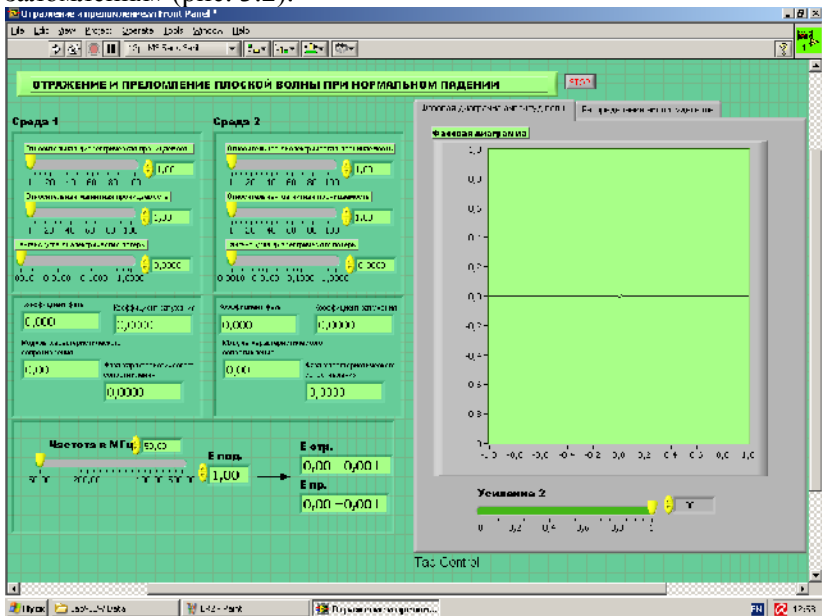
Отражение и преломление.vi Front Panel *

File Edit View Project Operate Tools Window Help

ОТРАЖЕНИЕ И ПРЕЛОМЛЕНИЕ ПЛОСКОЙ ВОЛНЫ ПРИ НОРМАЛЬНОМ ПАДЕНИИ

STOP

Среда 1

Относительная диэлектрическая проницаемость

1,00

Относительная магнитная проницаемость

1,00

Тангенс угла диэлектрических потерь

0,0000

Коэффициент фаз

0,000

Коэффициент затухания

0,0000

Модуль характеристического сопротивления

0,00

Фаза характеристического сопротивления

0,0000

Среда 2

Относительная диэлектрическая проницаемость

1,00

Относительная магнитная проницаемость

1,00

Тангенс угла диэлектрических потерь

0,0000

Коэффициент фаз

0,000

Коэффициент затухания

0,0000

Модуль характеристического сопротивления

0,00

Фаза характеристического сопротивления

0,0000

Частота в МГц

50,00

E пад.

1,00

E отр.

0,00 0,00 i

E пр.

0,00 −0,00 i

Фазовая диаграмма

Фазовая диаграмма

1,0
0,8
0,6
0,4
0,2
0,0
-0,2
-0,4
-0,6
-0,8
-1,0

-1,0 -0,8 -0,6 -0,4 -0,2 0,0 0,2 0,4 0,6 0,8 1,0

Усиление 2

0 0,2 0,4 0,6 0,8 1

Tab Control

Пуск

12:53